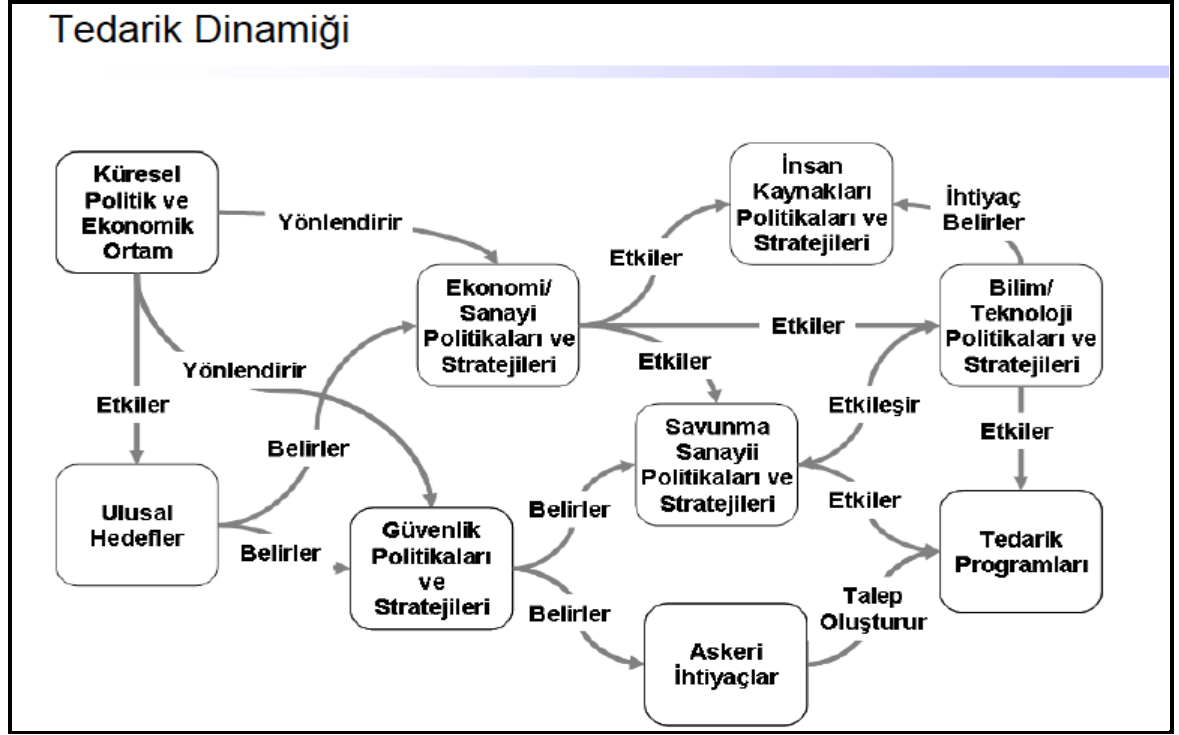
Tedarik Dinamiği

Küresel Politik ve Ekonomik Ortam

Yönlendirir

İnsan Kaynakları Politikaları ve Stratejileri

İhtiyaç Belirler

Etkiler

Ekonomi/ Sanayi Politikaları ve Stratejileri

Etkiler

Bilim/ Teknoloji Politikaları ve Stratejileri

Yönlendirir

Etkiler

Etkiler

Etkileşir

Belirler

Savunma Sanayii Politikaları ve Stratejileri

Etkiler

Etkiler

Ulusal Hedefler

Belirler

Güvenlik Politikaları ve Stratejileri

Belirler

Tedarik Programları

Belirler

Talep Oluşturur

Askeri İhtiyaçlar